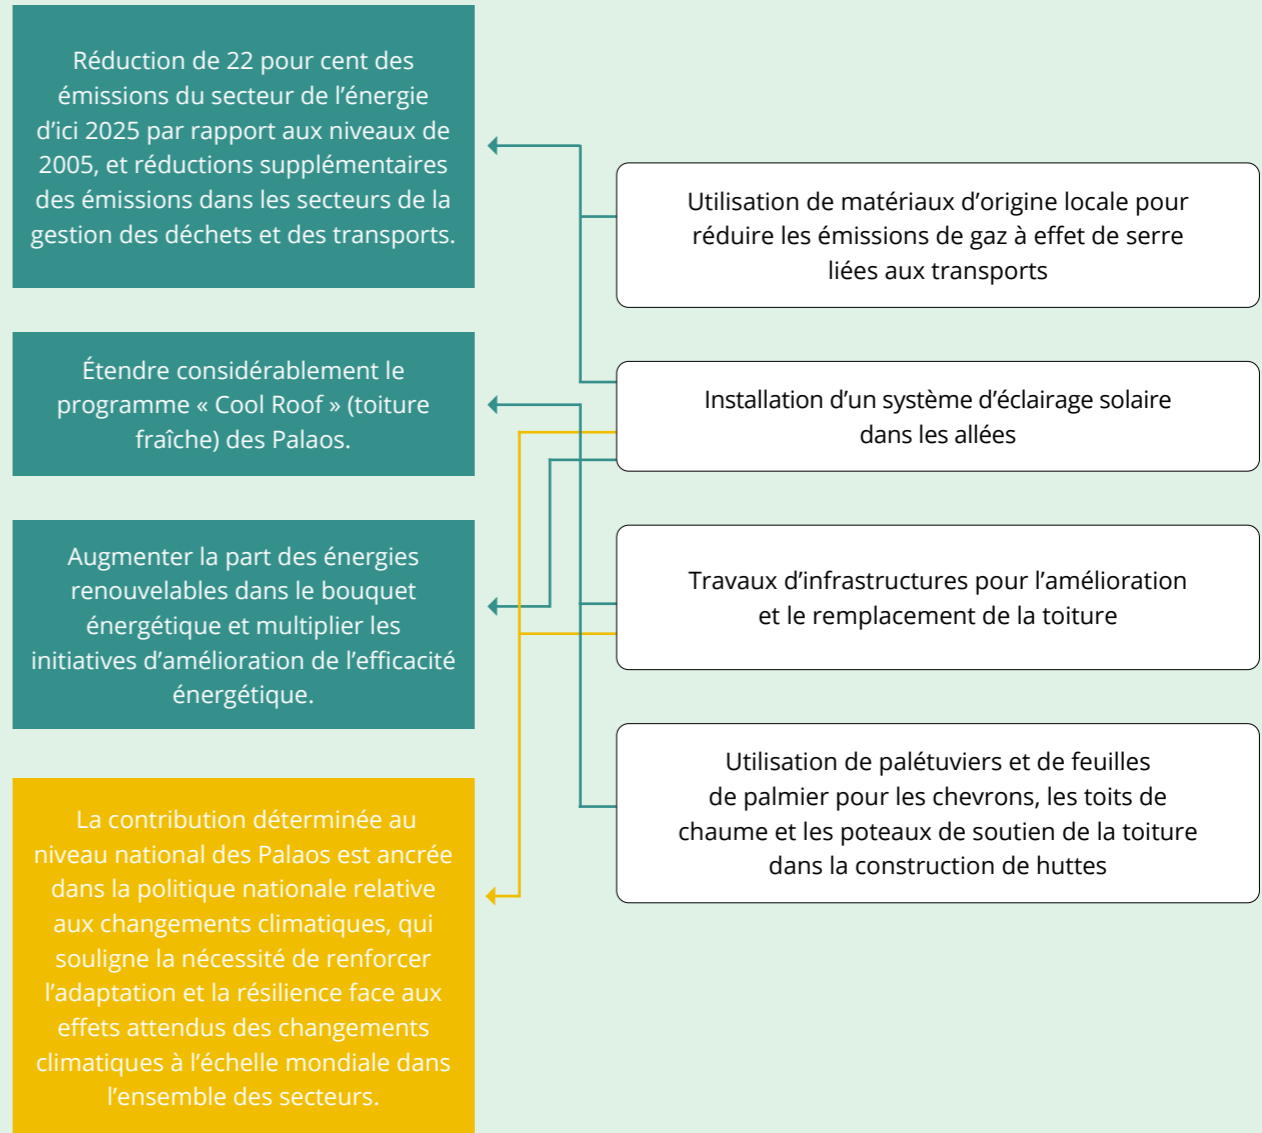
Réduction de 22 pour cent des émissions du secteur de l’énergie d’ici 2025 par rapport aux niveaux de 2005, et réductions supplémentaires des émissions dans les secteurs de la gestion des déchets et des transports.

Étendre considérablement le programme « Cool Roof » (toiture fraîche) des Palaos.

Augmenter la part des énergies renouvelables dans le bouquet énergétique et multiplier les initiatives d’amélioration de l’efficacité énergétique.

La contribution déterminée au niveau national des Palaos est ancrée dans la politique nationale relative aux changements climatiques, qui souligne la nécessité de renforcer l’adaptation et la résilience face aux effets attendus des changements climatiques à l’échelle mondiale dans l’ensemble des secteurs.

Utilisation de matériaux d’origine locale pour réduire les émissions de gaz à effet de serre liées aux transports

Installation d’un système d’éclairage solaire dans les allées

Travaux d’infrastructures pour l’amélioration et le remplacement de la toiture

Utilisation de palétuviers et de feuilles de palmier pour les chevrons, les toits de chaume et les poteaux de soutien de la toiture dans la construction de huttes